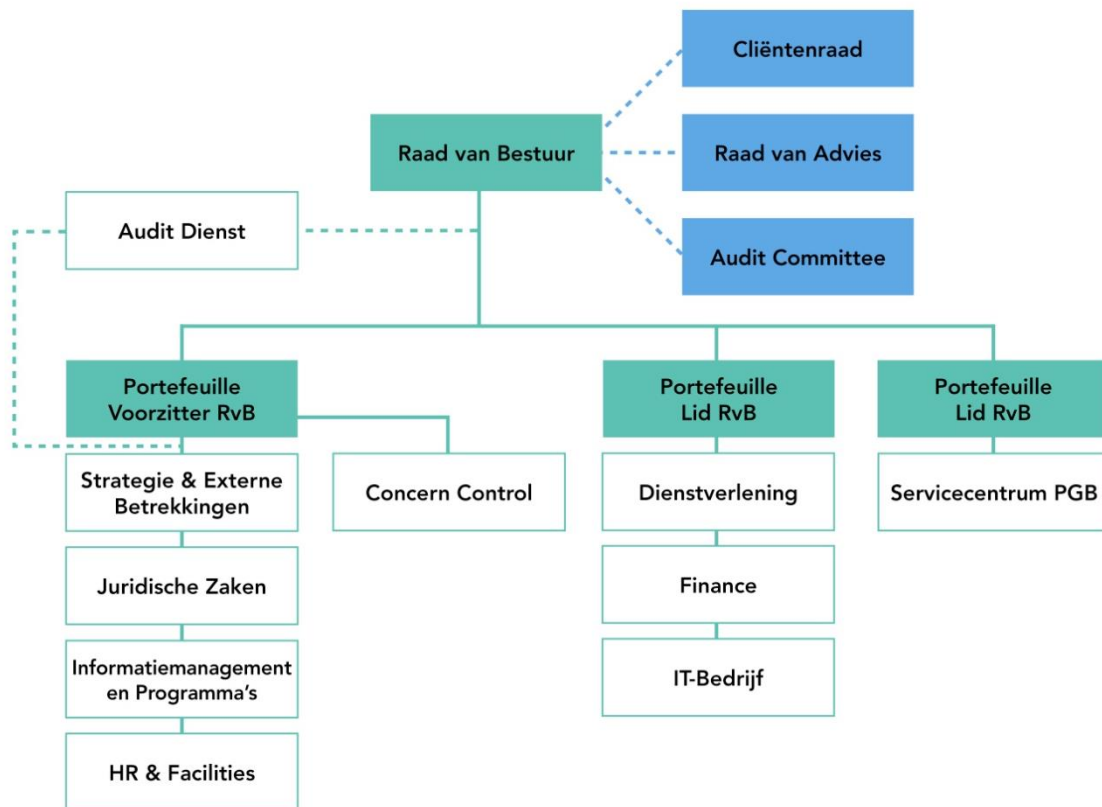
Cliëntenraad

Raad van Bestuur

Raad van Advies

Audit Dienst

Audit Committee

Portefeuille Voorzitter RvB

Portefeuille Lid RvB

Portefeuille Lid RvB

Strategie & Externe Betrekkingen

Concern Control

Dienstverlening

Servicecentrum PGB

Juridische Zaken

Finance

Informatiemanagement en Programma's

IT-Bedrijf

HR & Facilities